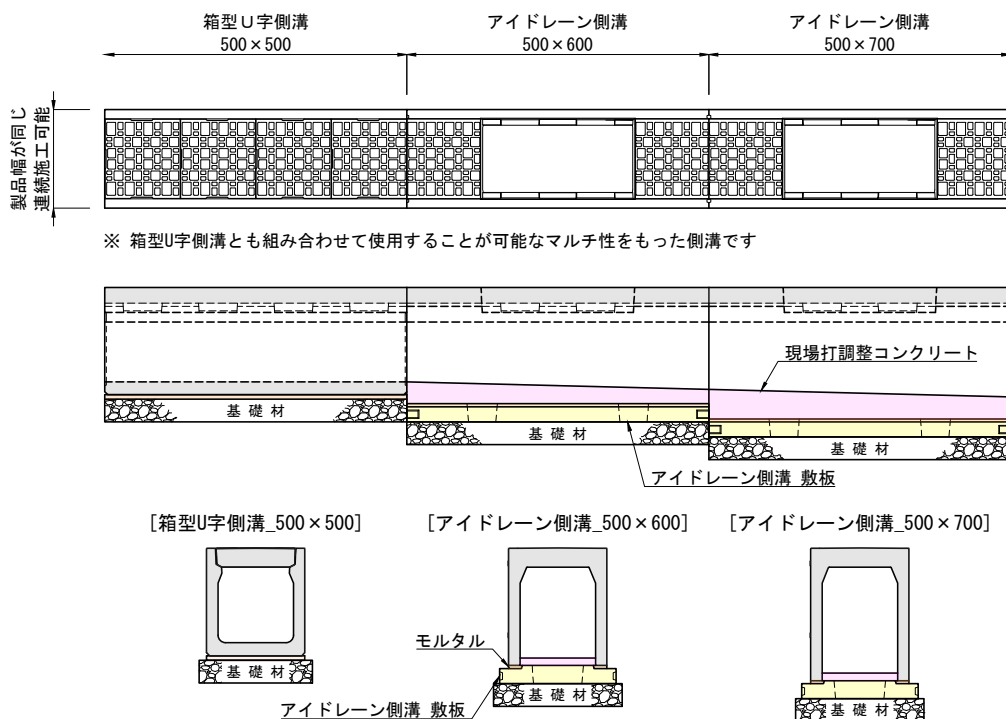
箱型U字側溝
500×500

アイドレーン側溝
500×600

アイドレーン側溝
500×700

製品幅が同じ
連続施工可能

※ 箱型U字側溝とも組み合わせて使用することが可能なマルチ性をもった側溝です

現場打調整コンクリート

基礎材

基礎材

基礎材

アイドレーン側溝 敷板

[箱型U字側溝_500×500]

[アイドレーン側溝_500×600]

[アイドレーン側溝_500×700]

モルタル

基礎材

基礎材

基礎材

アイドレーン側溝 敷板